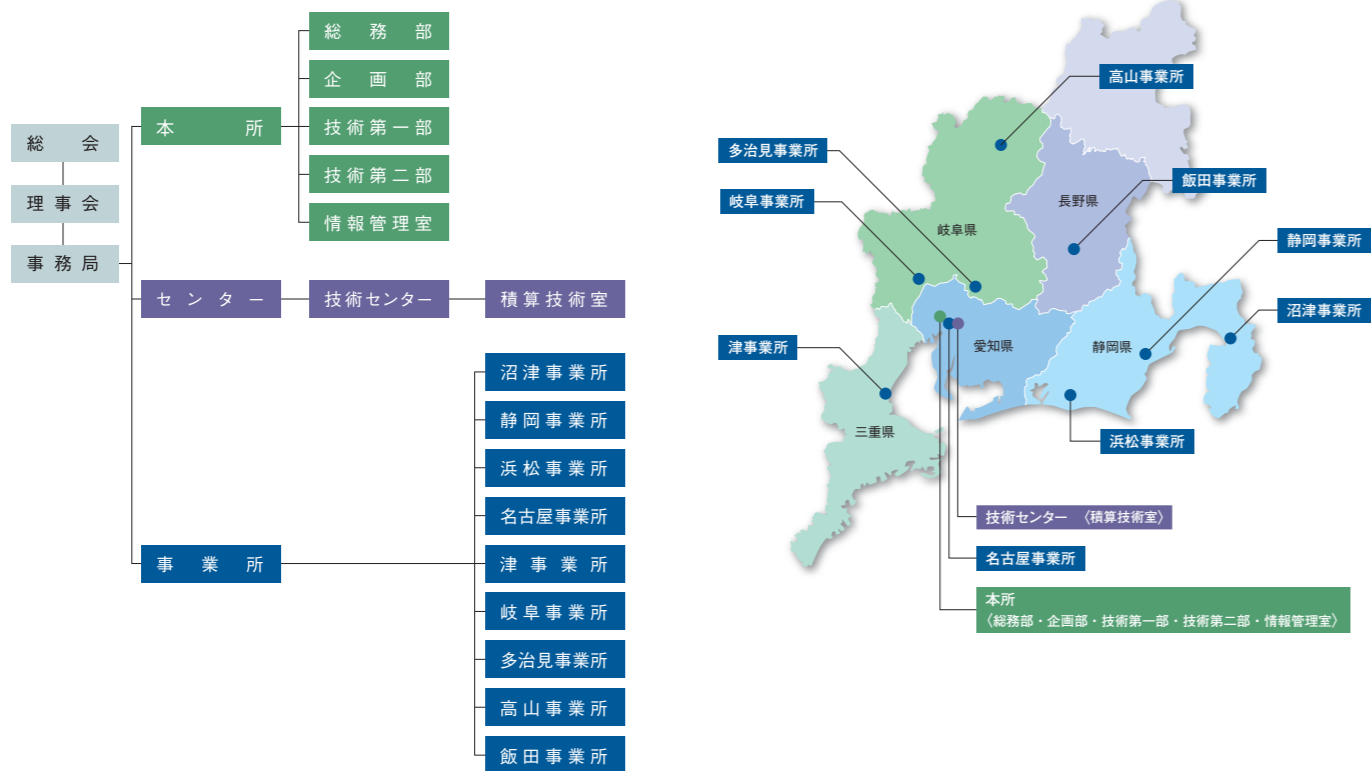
総会
理事会
事務局

本所
総務部
企画部
技術第一部
技術第二部
情報管理室

センター
技術センター
積算技術室

事業所
沼津事業所
静岡事業所
浜松事業所
名古屋事業所
津事業所
岐阜事業所
多治見事業所
高山事業所
飯田事業所

高山事業所
多治見事業所
岐阜事業所
飯田事業所
静岡事業所
沼津事業所
岐阜県
長野県
津事業所
愛知県
静岡県
三重県
浜松事業所
技術センター〈積算技術室〉
名古屋事業所
本所
〈総務部・企画部・技術第一部・技術第二部・情報管理室〉